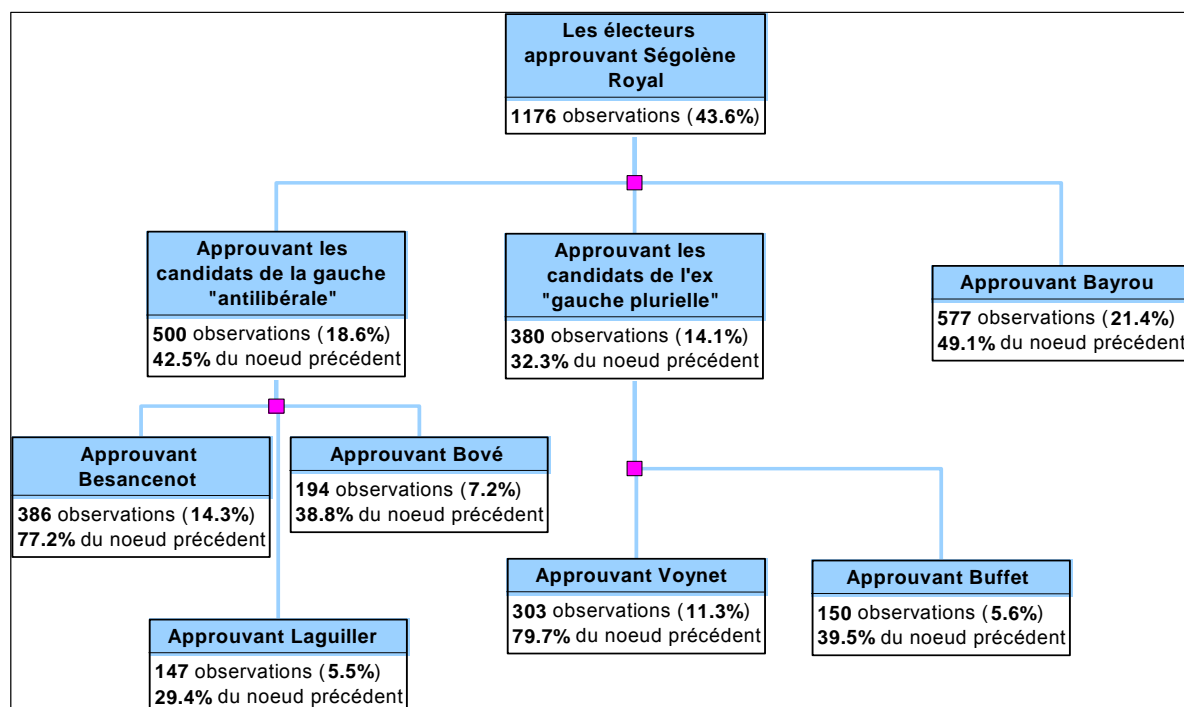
Les électeurs approuvant Ségolène Royal

1176 observations (43.6%)

Approuvant les candidats de la gauche "antilibérale"

500 observations (18.6%)
42.5% du noeud précédent

Approuvant les candidats de l'ex "gauche plurielle"

380 observations (14.1%)
32.3% du noeud précédent

Approuvant Bayrou

577 observations (21.4%)
49.1% du noeud précédent

Approuvant Besancenot

386 observations (14.3%)
77.2% du noeud précédent

Approuvant Bové

194 observations (7.2%)
38.8% du noeud précédent

Approuvant Laguiller

147 observations (5.5%)
29.4% du noeud précédent

Approuvant Voynet

303 observations (11.3%)
79.7% du noeud précédent

Approuvant Buffet

150 observations (5.6%)
39.5% du noeud précédent